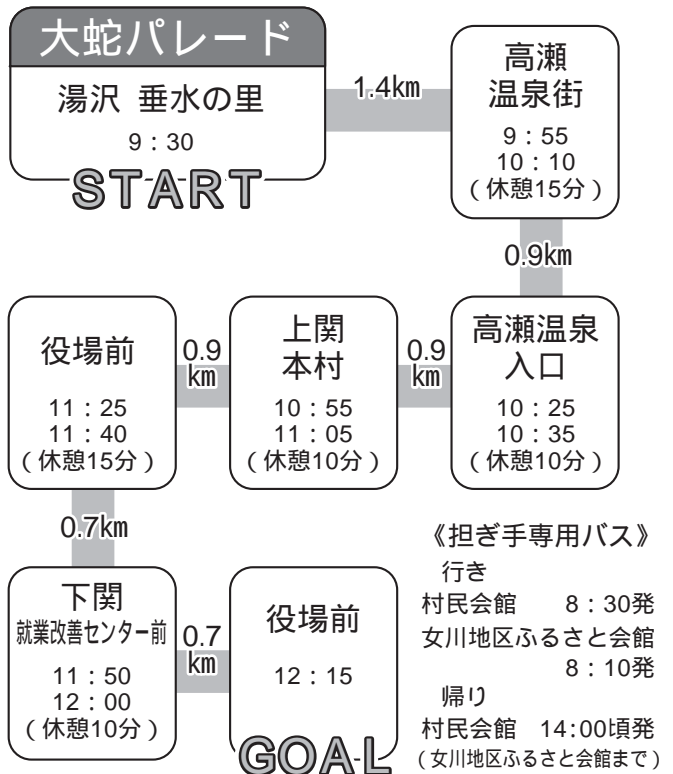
大蛇パレード

湯沢 垂水の里
9：30
START

1.4km

高瀬
温泉街
9：55
10：10
（休憩15分）

0.9km

高瀬温泉
入口
10：25
10：35
（休憩10分）

0.9 km

上関
本村
10：55
11：05
（休憩10分）

0.9 km

役場前
11：25
11：40
（休憩15分）

0.7km

下関
就業改善センター前
11：50
12：00
（休憩10分）

0.7 km

役場前
12：15
GOAL

《担ぎ手専用バス》
行き
村民会館 8：30発
女川地区ふるさと会館 8：10発
帰り
村民会館 14:00頃発
（女川地区ふるさと会館まで）